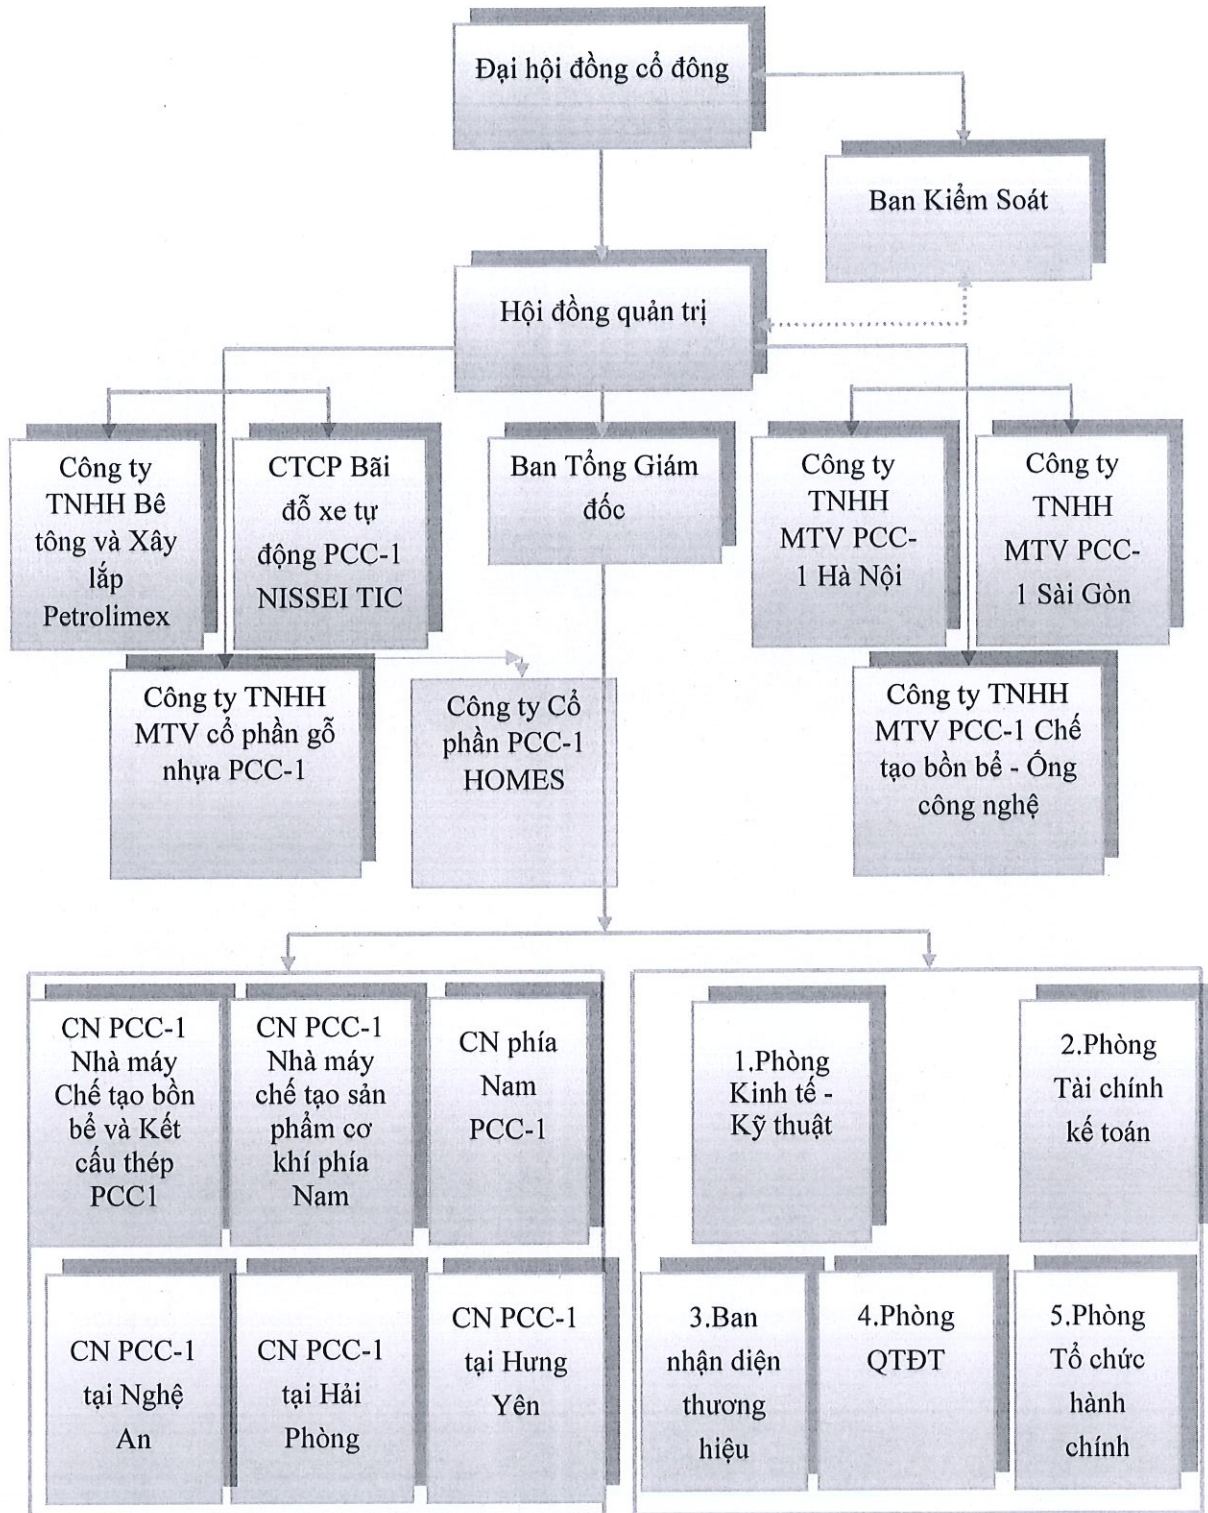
Đại hội đồng cổ đông

Ban Kiểm Soát

Hội đồng quản trị

Công ty TNHH Bê tông và Xây lắp Petrolimex

CTCP Bãi đỗ xe tự động PCC-1 NISSEI TIC

Ban Tổng Giám đốc

Công ty TNHH MTV PCC-1 Hà Nội

Công ty TNHH MTV PCC-1 Sài Gòn

Công ty TNHH MTV cổ phần gỗ nhựa PCC-1

Công ty Cổ phần PCC-1 HOMES

Công ty TNHH MTV PCC-1 Chế tạo bồn bể - Ống công nghệ

CN PCC-1 Nhà máy Chế tạo bồn bể và Kết cấu thép PCC1

CN PCC-1 Nhà máy chế tạo sản phẩm cơ khí phía Nam

CN phía Nam PCC-1

CN PCC-1 tại Nghệ An

CN PCC-1 tại Hải Phòng

CN PCC-1 tại Hưng Yên

1.Phòng Kinh tế - Kỹ thuật

2.Phòng Tài chính kế toán

3.Ban nhận diện thương hiệu

4.Phòng QTĐT

5.Phòng Tổ chức hành chính